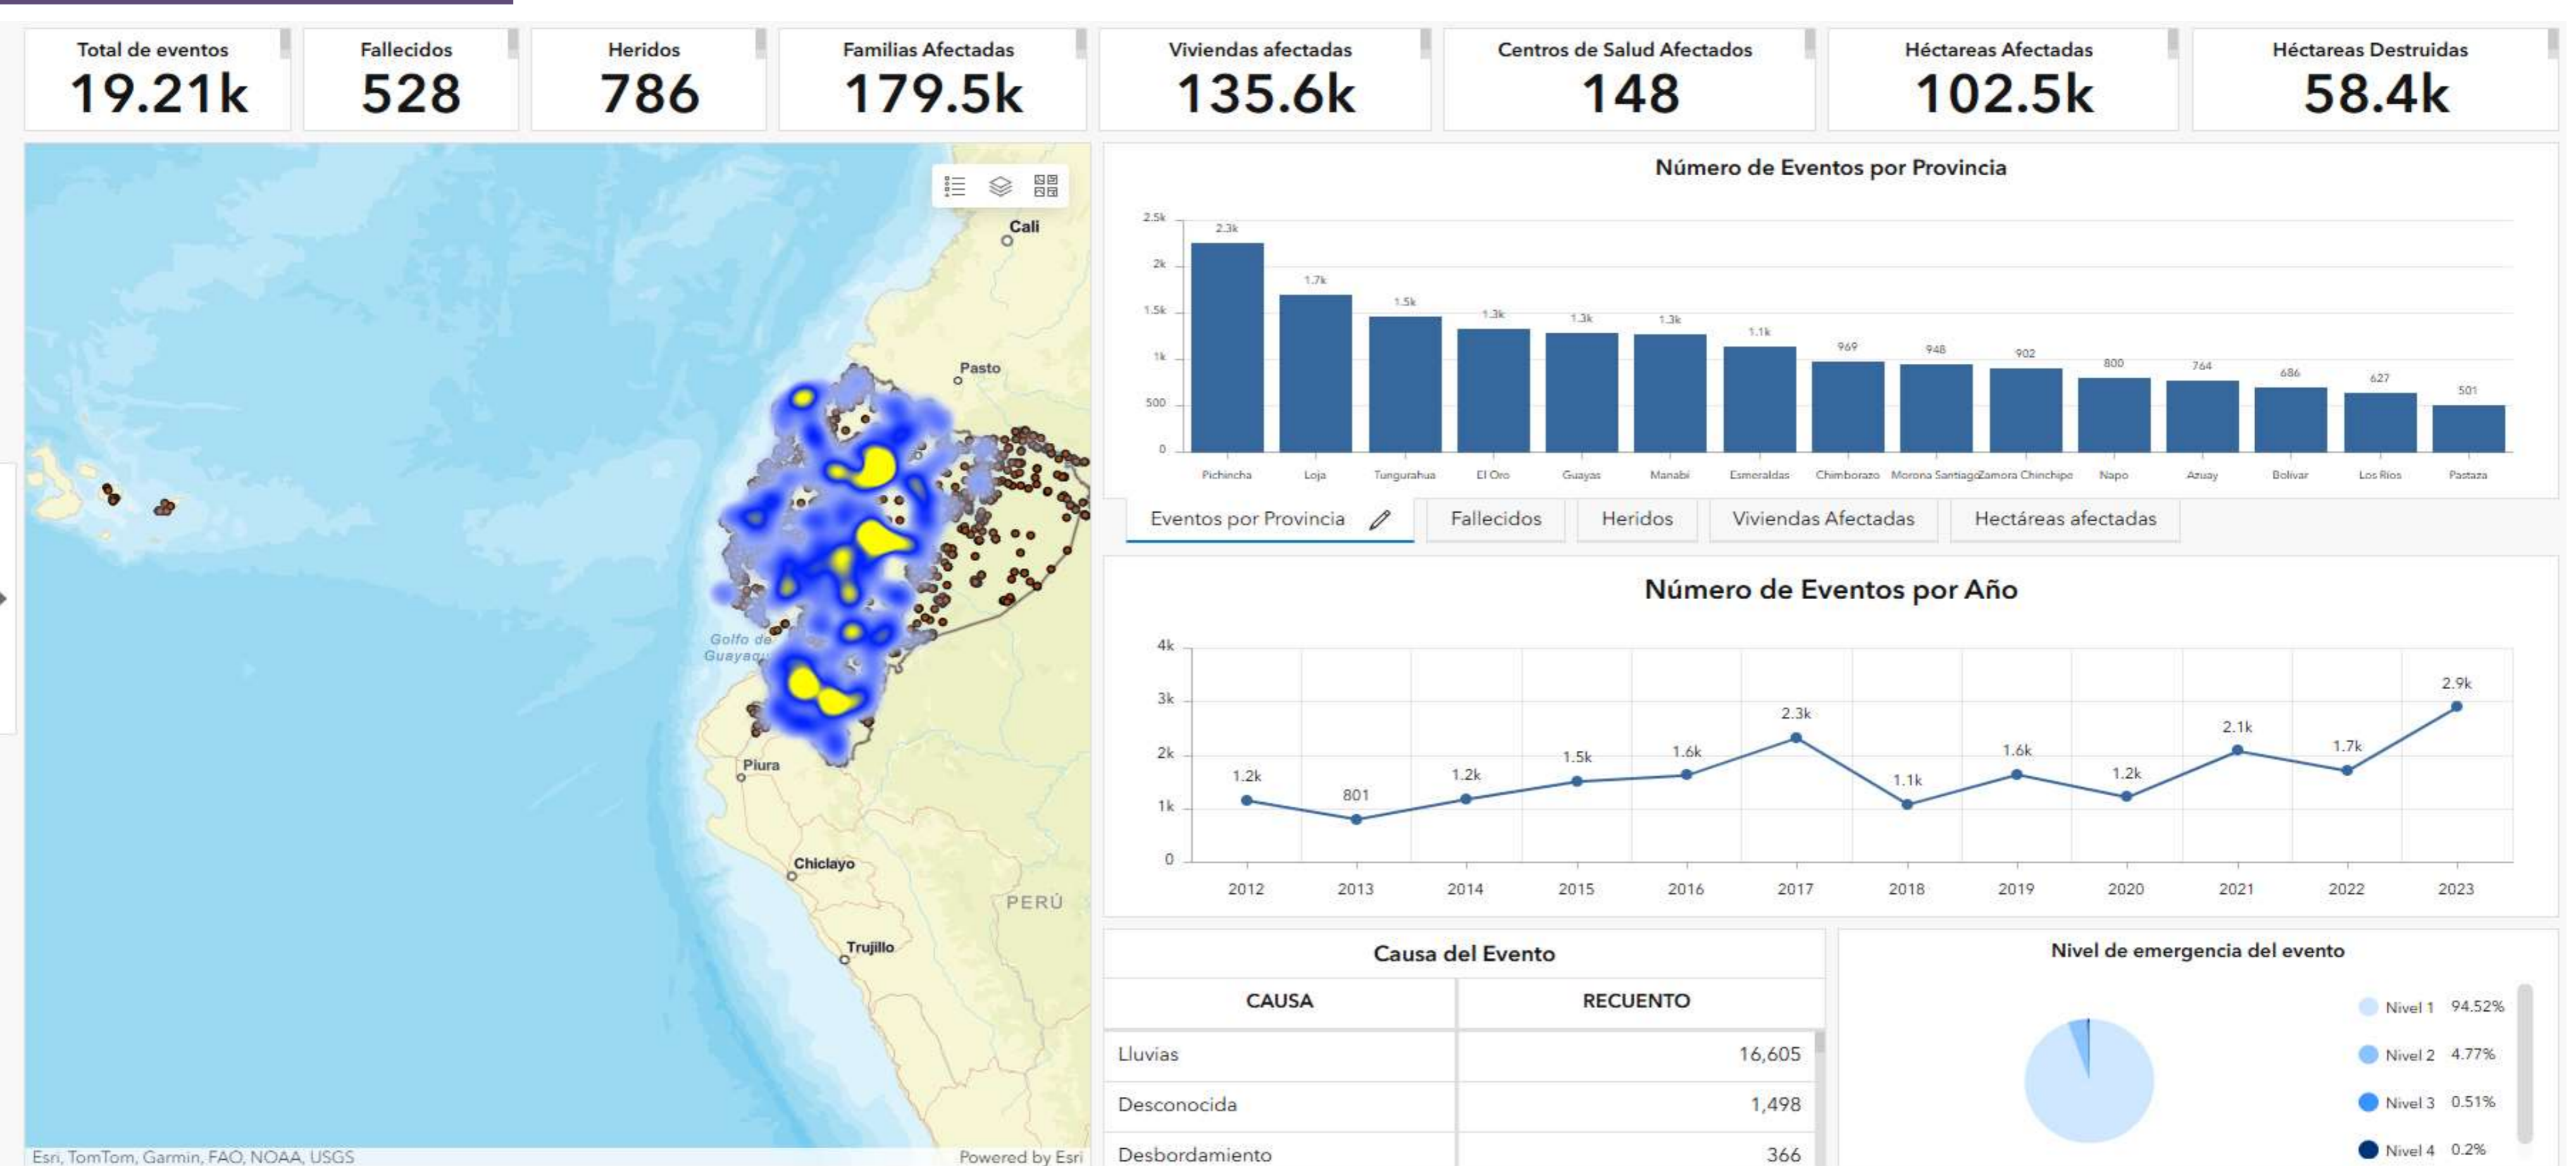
Total de eventos
19.21k

Fallecidos
528

Heridos
786

Familias Afectadas
179.5k

Viviendas afectadas
135.6k

Centros de Salud Afectados
148

Héctareas Afectadas
102.5k

Héctareas Destruidas
58.4k

Cali
Pasto
Golfo de Guayaquil
Piura
Chiclayo
PERÚ
Trujillo
Esri, TomTom, Garmin, FAO, NOAA, USGS
Powered by Esri

Número de Eventos por Provincia

| Provincia | Eventos |
|---|---|
| Pichincha | 2.3k |
| Loja | 1.7k |
| Tungurahua | 1.5k |
| El Oro | 1.3k |
| Guayas | 1.3k |
| Manabi | 1.3k |
| Esmeraldas | 1.1k |
| Chimborazo | 969 |
| Morona Santiago | 948 |
| Zamora Chinchipe | 902 |
| Napo | 800 |
| Azuay | 764 |
| Bolivar | 686 |
| Los Rios | 627 |
| Pastaza | 501 |

2.5k, 2k, 1.5k, 1k, 500, 0

Eventos por Provincia | Fallecidos | Heridos | Viviendas Afectadas | Hectáreas afectadas

Número de Eventos por Año

| Año | Eventos |
|---|---|
| 2012 | 1.2k |
| 2013 | 801 |
| 2014 | 1.2k |
| 2015 | 1.5k |
| 2016 | 1.6k |
| 2017 | 2.3k |
| 2018 | 1.1k |
| 2019 | 1.6k |
| 2020 | 1.2k |
| 2021 | 2.1k |
| 2022 | 1.7k |
| 2023 | 2.9k |

4k, 3k, 2k, 1k, 0

Causa del Evento

| CAUSA | RECUENTO |
|---|---|
| Lluvias | 16,605 |
| Desconocida | 1,498 |
| Desbordamiento | 366 |

Nivel de emergencia del evento
Nivel 1 94.52%
Nivel 2 4.77%
Nivel 3 0.51%
Nivel 4 0.2%